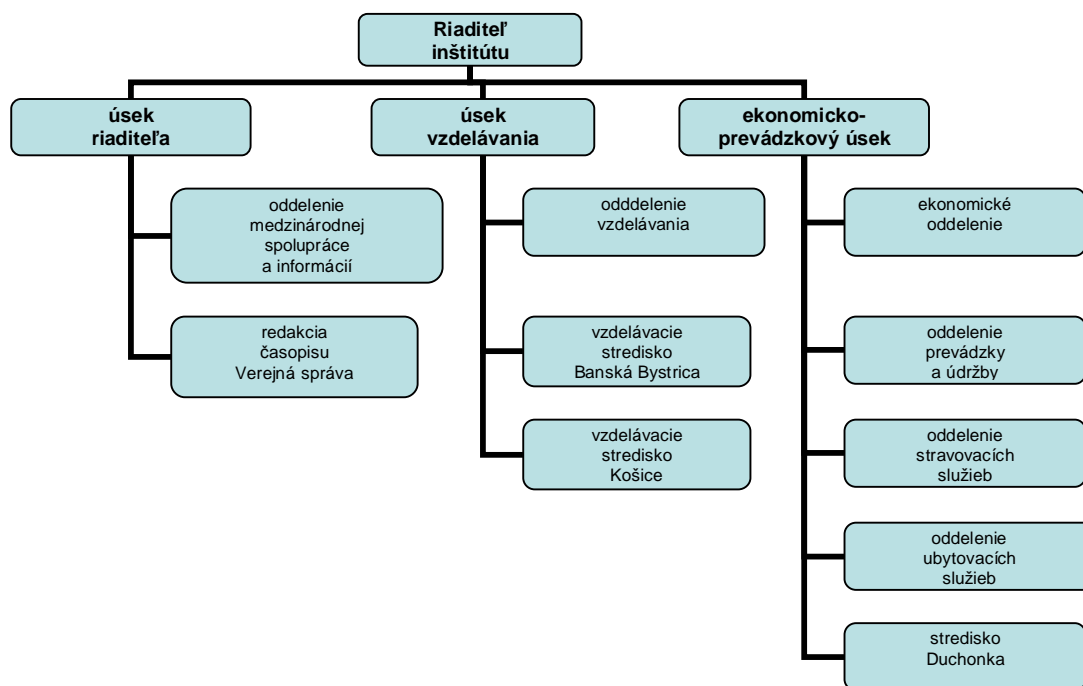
Riaditeľ inštitútu

úsek riaditeľa

oddelenie medzinárodnej spolupráce a informácií

redakcia časopisu Verejná správa

úsek vzdelávania

odddelenie vzdelávania

vzdelávacie stredisko Banská Bystrica

vzdelávacie stredisko Košice

ekonomicko-prevádzkový úsek

ekonomické oddelenie

oddelenie prevádzky a údržby

oddelenie stravovacích služieb

oddelenie ubytovacích služieb

stredisko Duchonka